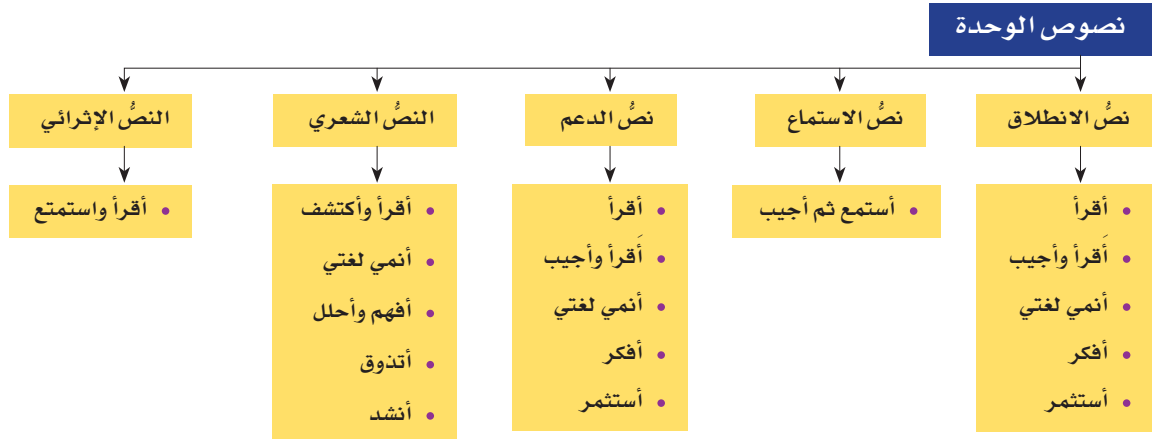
نصوص الوحدة

نصُّ الانطلاق
• أقرأ
• أَقرأ وأجيب
• أنمي لغتي
• أفكر
• أستثمر

نصُّ الاستماع
• أستمع ثم أجيب

نصُّ الدعم
• أقرأ
• أَقرأ وأجيب
• أنمي لغتي
• أفكر
• أستثمر

النصُّ الشعري
• أقرأ وأكتشف
• أنمي لغتي
• أفهم وأحلل
• أتذوق
• أنشد

النصُّ الإثرائي
• أقرأ واستمتع